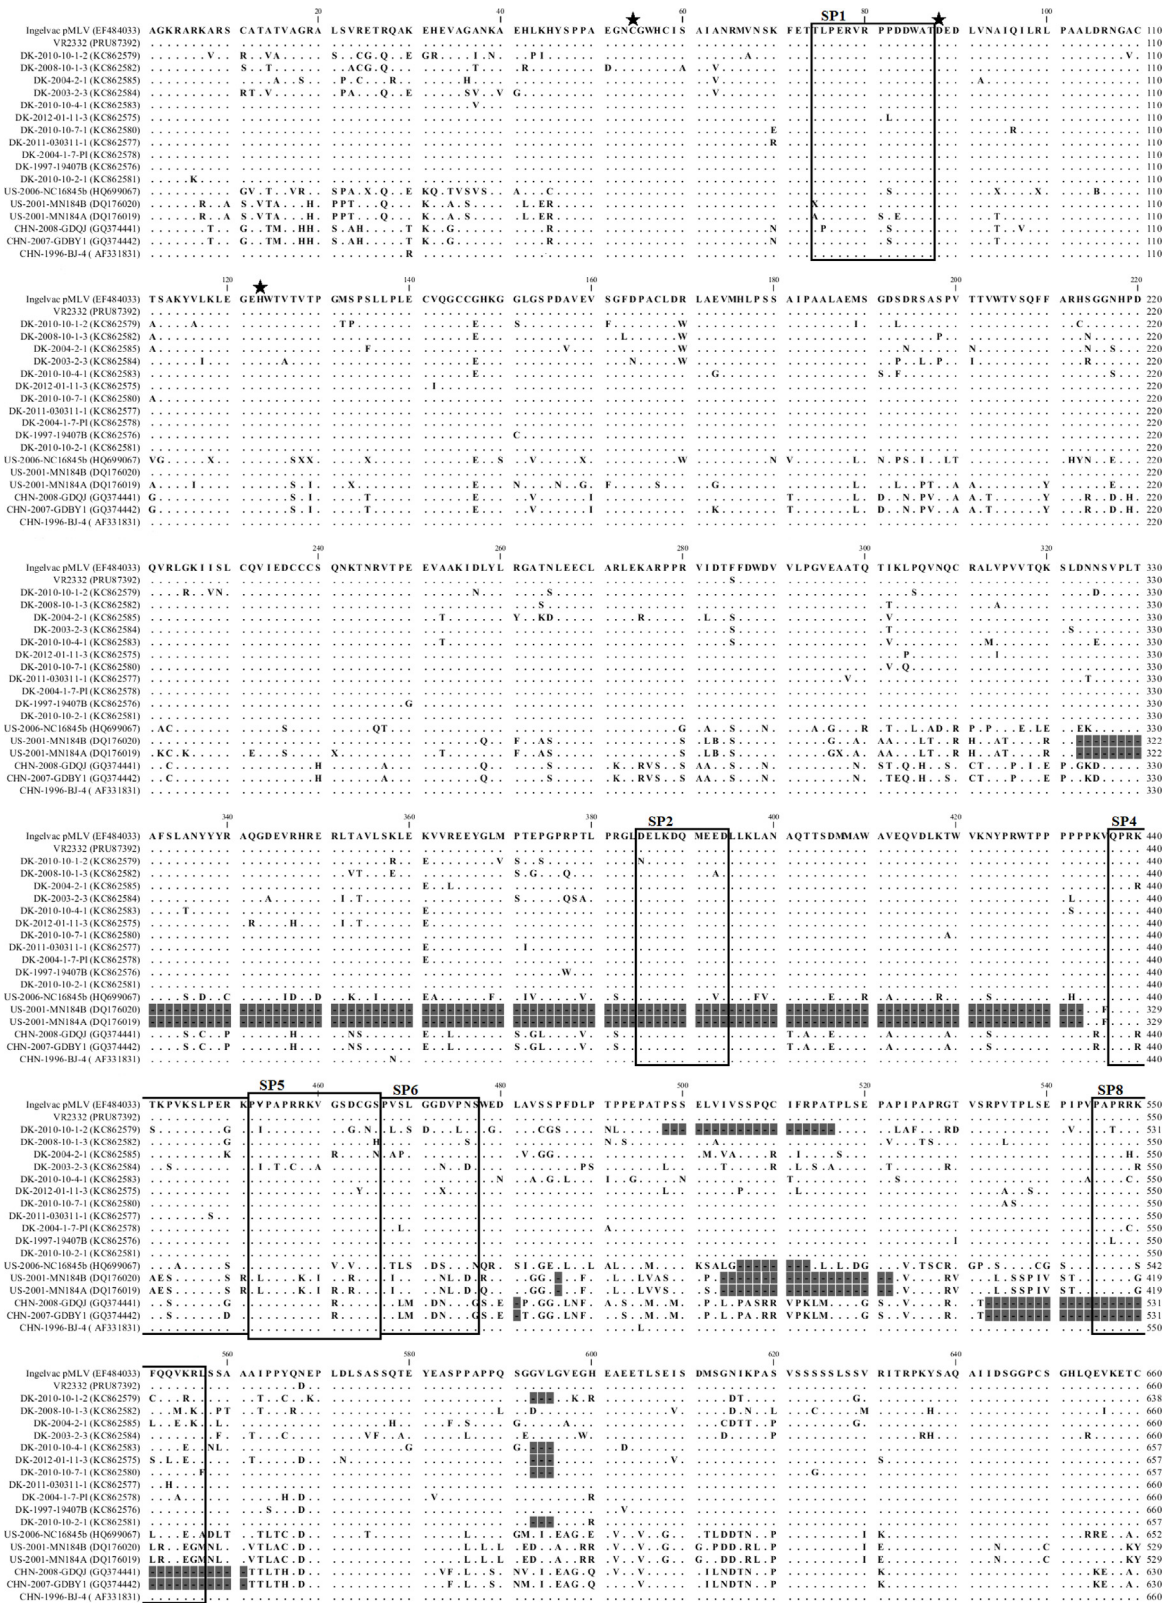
SP1

Ingelvac pMLV (EF484033) AGKRARKARS CATATVAGRA LSVRETRQAK EHEVAGANKA EHLKHYSPPA EGNCGWHCIS AIANRMVNSK FETTLPERVR PPDDWATDED LVNAIQILRL PAALDRNGAC 110
VR2332 (PRU87392)
DK-2010-10-1-2 (KC862579)
DK-2008-10-1-3 (KC862582)
DK-2004-2-1 (KC862585)
DK-2003-2-3 (KC862584)
DK-2010-10-4-1 (KC862583)
DK-2012-01-11-3 (KC862575)
DK-2010-10-7-1 (KC862580)
DK-2011-030311-1 (KC862577)
DK-2004-1-7-PI (KC862578)
DK-1997-19407B (KC862576)
DK-2010-10-2-1 (KC862581)
US-2006-NC16845b (HQ699067)
US-2001-MN184B (DQ176020)
US-2001-MN184A (DQ176019)
CHN-2008-GDQJ (GQ374441)
CHN-2007-GDBY1 (GQ374442)
CHN-1996-BJ-4 (AF331831)

Ingelvac pMLV (EF484033) TSAKYVLKLE GEHWTVTVTP GMSPSLLPLE CVQGCCGHKG GLGSPDAVEV SGFDPACLDR LAEVMHLPSS AIPAALAEMS GDSDRSASPV TTVWTVSQFF ARHSGGNHPD 220

Ingelvac pMLV (EF484033) QVRLGKIISL CQVIEDCCCS QNKTNRVTPE EVAAKIDLYL RGATNLEECL ARLEKARPPR VIDTFFDWDV VLPGVEAATQ TIKLPQVNQC RALVPVVTQK SLDNNSVPLT 330

SP2 SP4

Ingelvac pMLV (EF484033) AFSLANYYYR AQGDEVRHRE RLTAVLSKLE KVVREEYGLM PTEPGPRPTL PRGLDELKDQ MEEDLLKLAN AQTTSDMMAW AVEQVDLKTW VKNYPRWTPP PPPPKVQPRK 440

SP5 SP6 SP8

Ingelvac pMLV (EF484033) TKPVKSLPER KPVPAPRRKV GSDCGSPVSL GGDVPNSWED LAVSSPFDLP TPPEPATPSS ELVIVSSPQC IFRPATPLSE PAPIPAPRGT VSRPVTPLSE PIPVPAPRRK 550

Ingelvac pMLV (EF484033) FQQVKRLSSA AAIPPYQNEP LDLSASSQTE YEASPPAPPQ SGGVLGVEGH EAEETLSEIS DMSGNIKPAS VSSSSSLSSV RITRPKYSAQ AIIDSGGPCS GHLQEVKETC 660